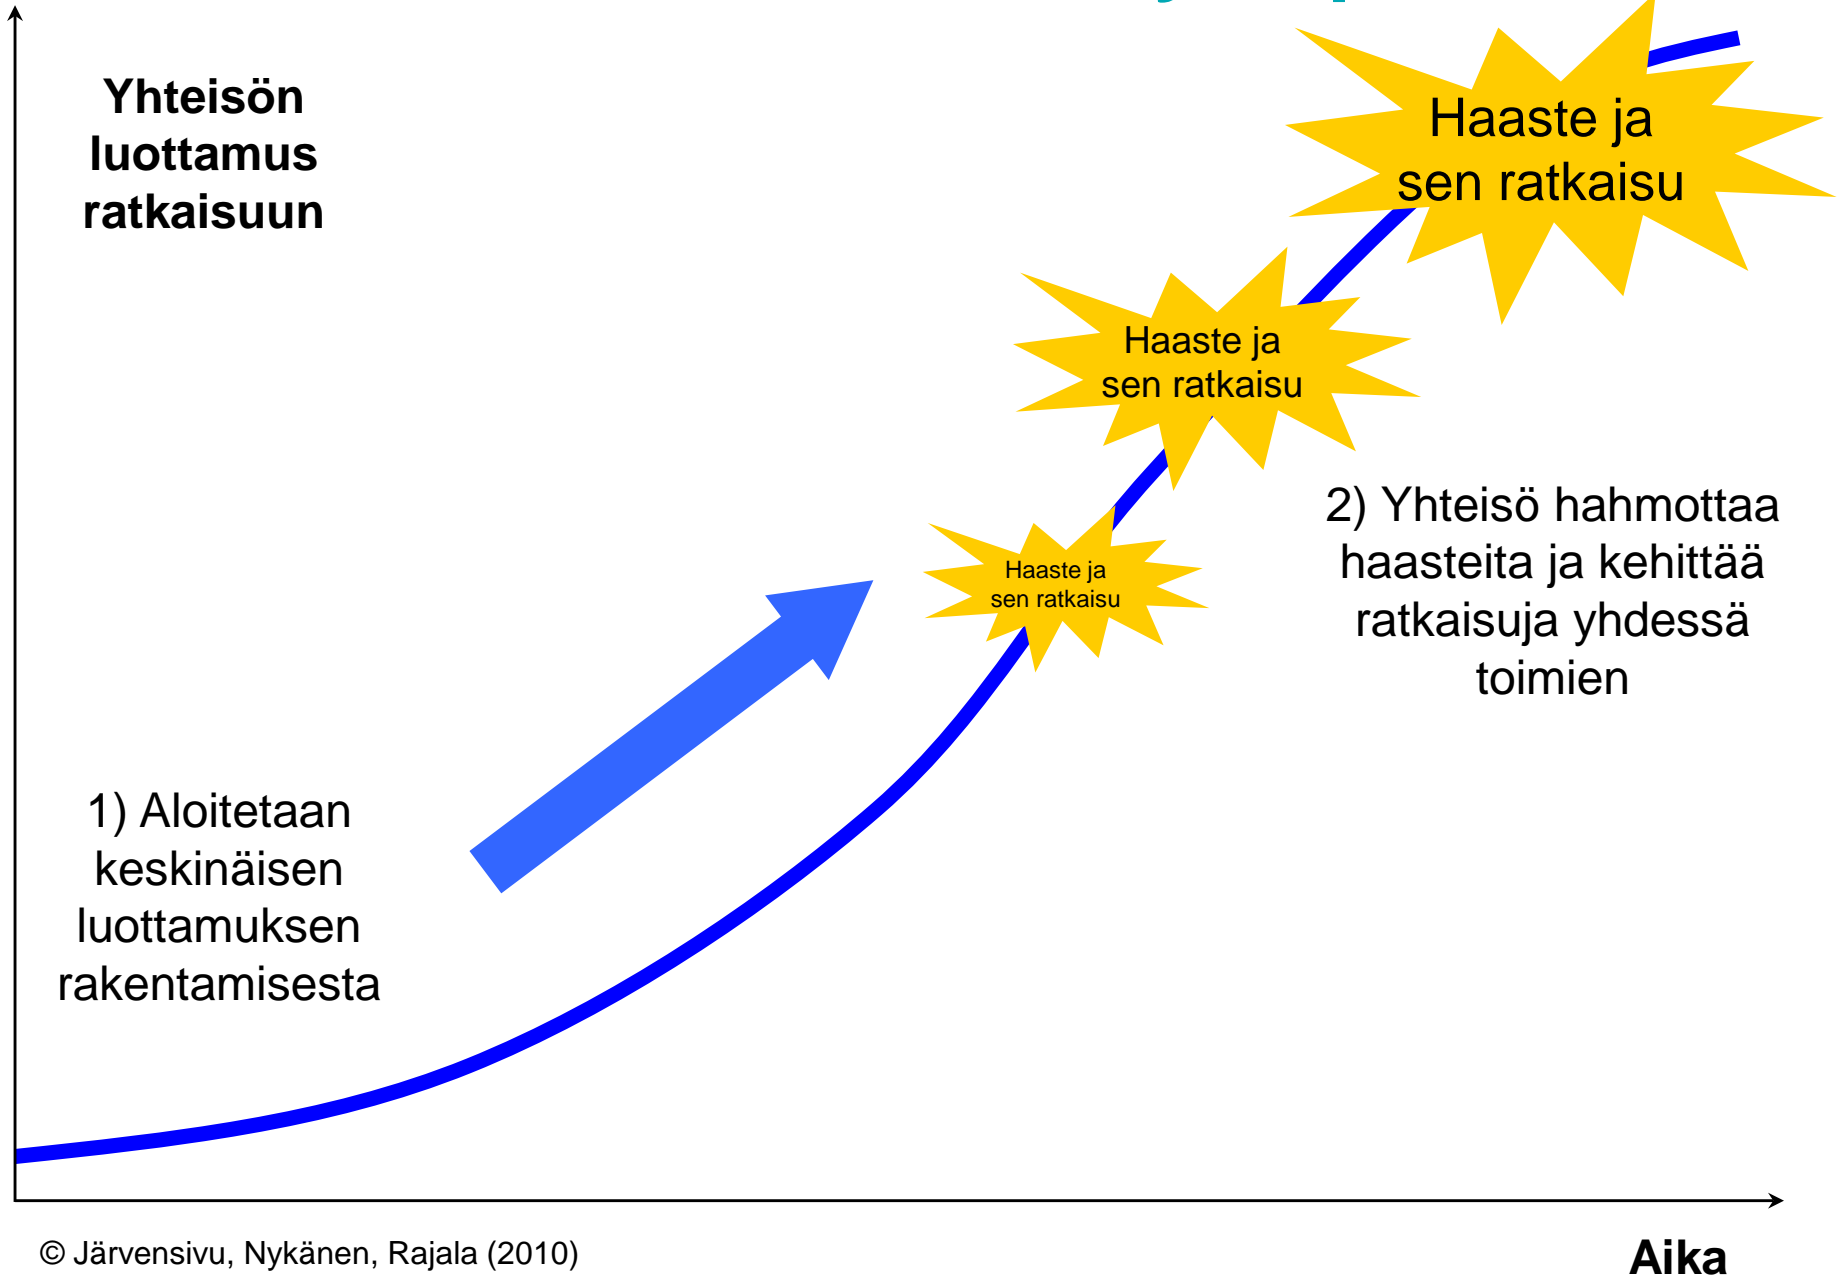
Yhteisön luottamus ratkaisuun

Haaste ja sen ratkaisu

Haaste ja sen ratkaisu

Haaste ja sen ratkaisu

2) Yhteisö hahmottaa haasteita ja kehittää ratkaisuja yhdessä toimien

1) Aloitetaan keskinäisen luottamuksen rakentamisesta

© Järvensivu, Nykänen, Rajala (2010)

Aika